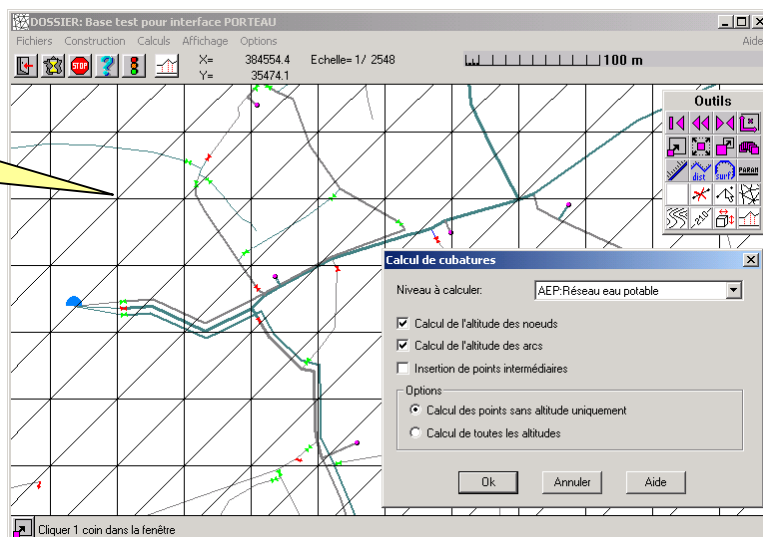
DOSSIER: Base test pour interface PORTEAU

Fichiers Construction Calculs Affichage Options Aide

X= 384554.4 Echelle= 1/ 2548
Y= 35474.1

100 m

Outils

dist surf PARAM

Calcul de cubatures

Niveau à calculer: AEP:Réseau eau potable

Calcul de l'altitude des noeuds

Calcul de l'altitude des arcs

Insertion de points intermédiaires

Options

Calcul des points sans altitude uniquement

Calcul de toutes les altitudes

Ok Annuler Aide

Cliquer 1 coin dans la fenêtre